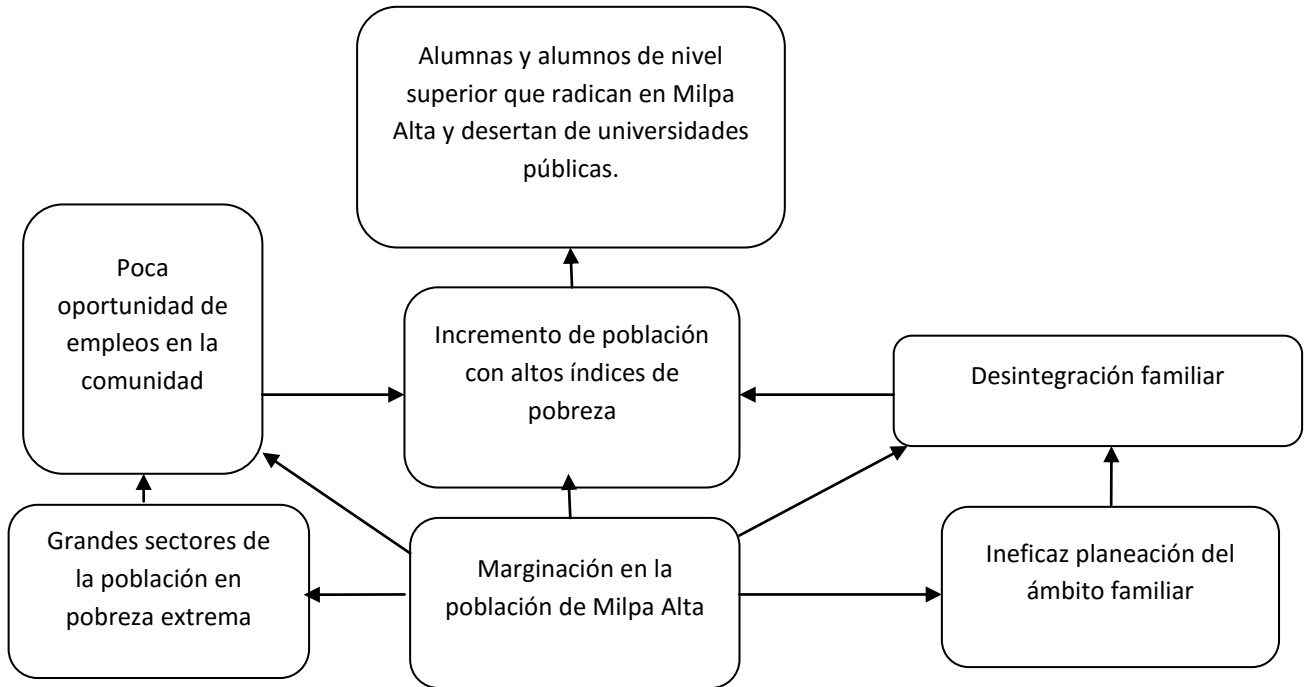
Alumnas y alumnos de nivel superior que radican en Milpa Alta y desertan de universidades públicas.

Poca oportunidad de empleos en la comunidad

Incremento de población con altos índices de pobreza

Desintegración familiar

Grandes sectores de la población en pobreza extrema

Marginación en la población de Milpa Alta

Ineficaz planeación del ámbito familiar